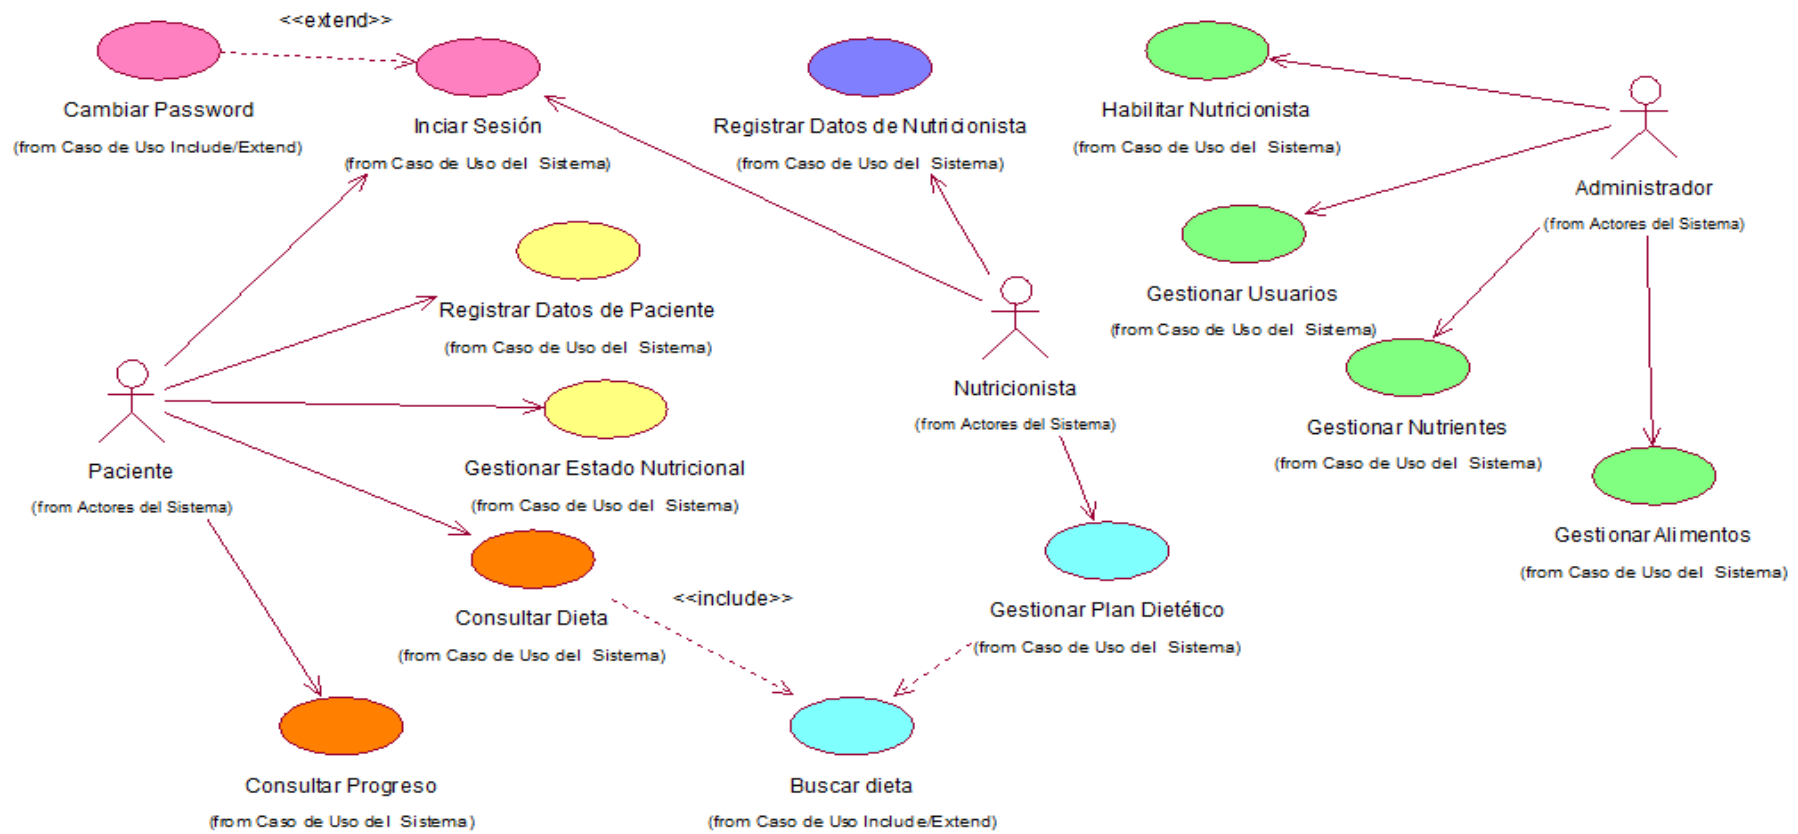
<<extend>>

Cambiar Password
(from Caso de Uso Include/Extend)

Inciar Sesión
(from Caso de Uso del Sistema)

Registrar Datos de Nutricionista
(from Caso de Uso del Sistema)

Habilitar Nutricionista
(from Caso de Uso del Sistema)

Administrador
(from Actores del Sistema)

Gestionar Usuarios
(from Caso de Uso del Sistema)

Registrar Datos de Paciente
(from Caso de Uso del Sistema)

Nutricionista
(from Actores del Sistema)

Gestionar Nutrientes
(from Caso de Uso del Sistema)

Gestionar Estado Nutricional
(from Caso de Uso del Sistema)

Paciente
(from Actores del Sistema)

Gestionar Alimentos
(from Caso de Uso del Sistema)

Consultar Dieta
(from Caso de Uso del Sistema)

<<include>>

Gestionar Plan Dietético
(from Caso de Uso del Sistema)

Consultar Progreso
(from Caso de Uso del Sistema)

Buscar dieta
(from Caso de Uso Include/Extend)